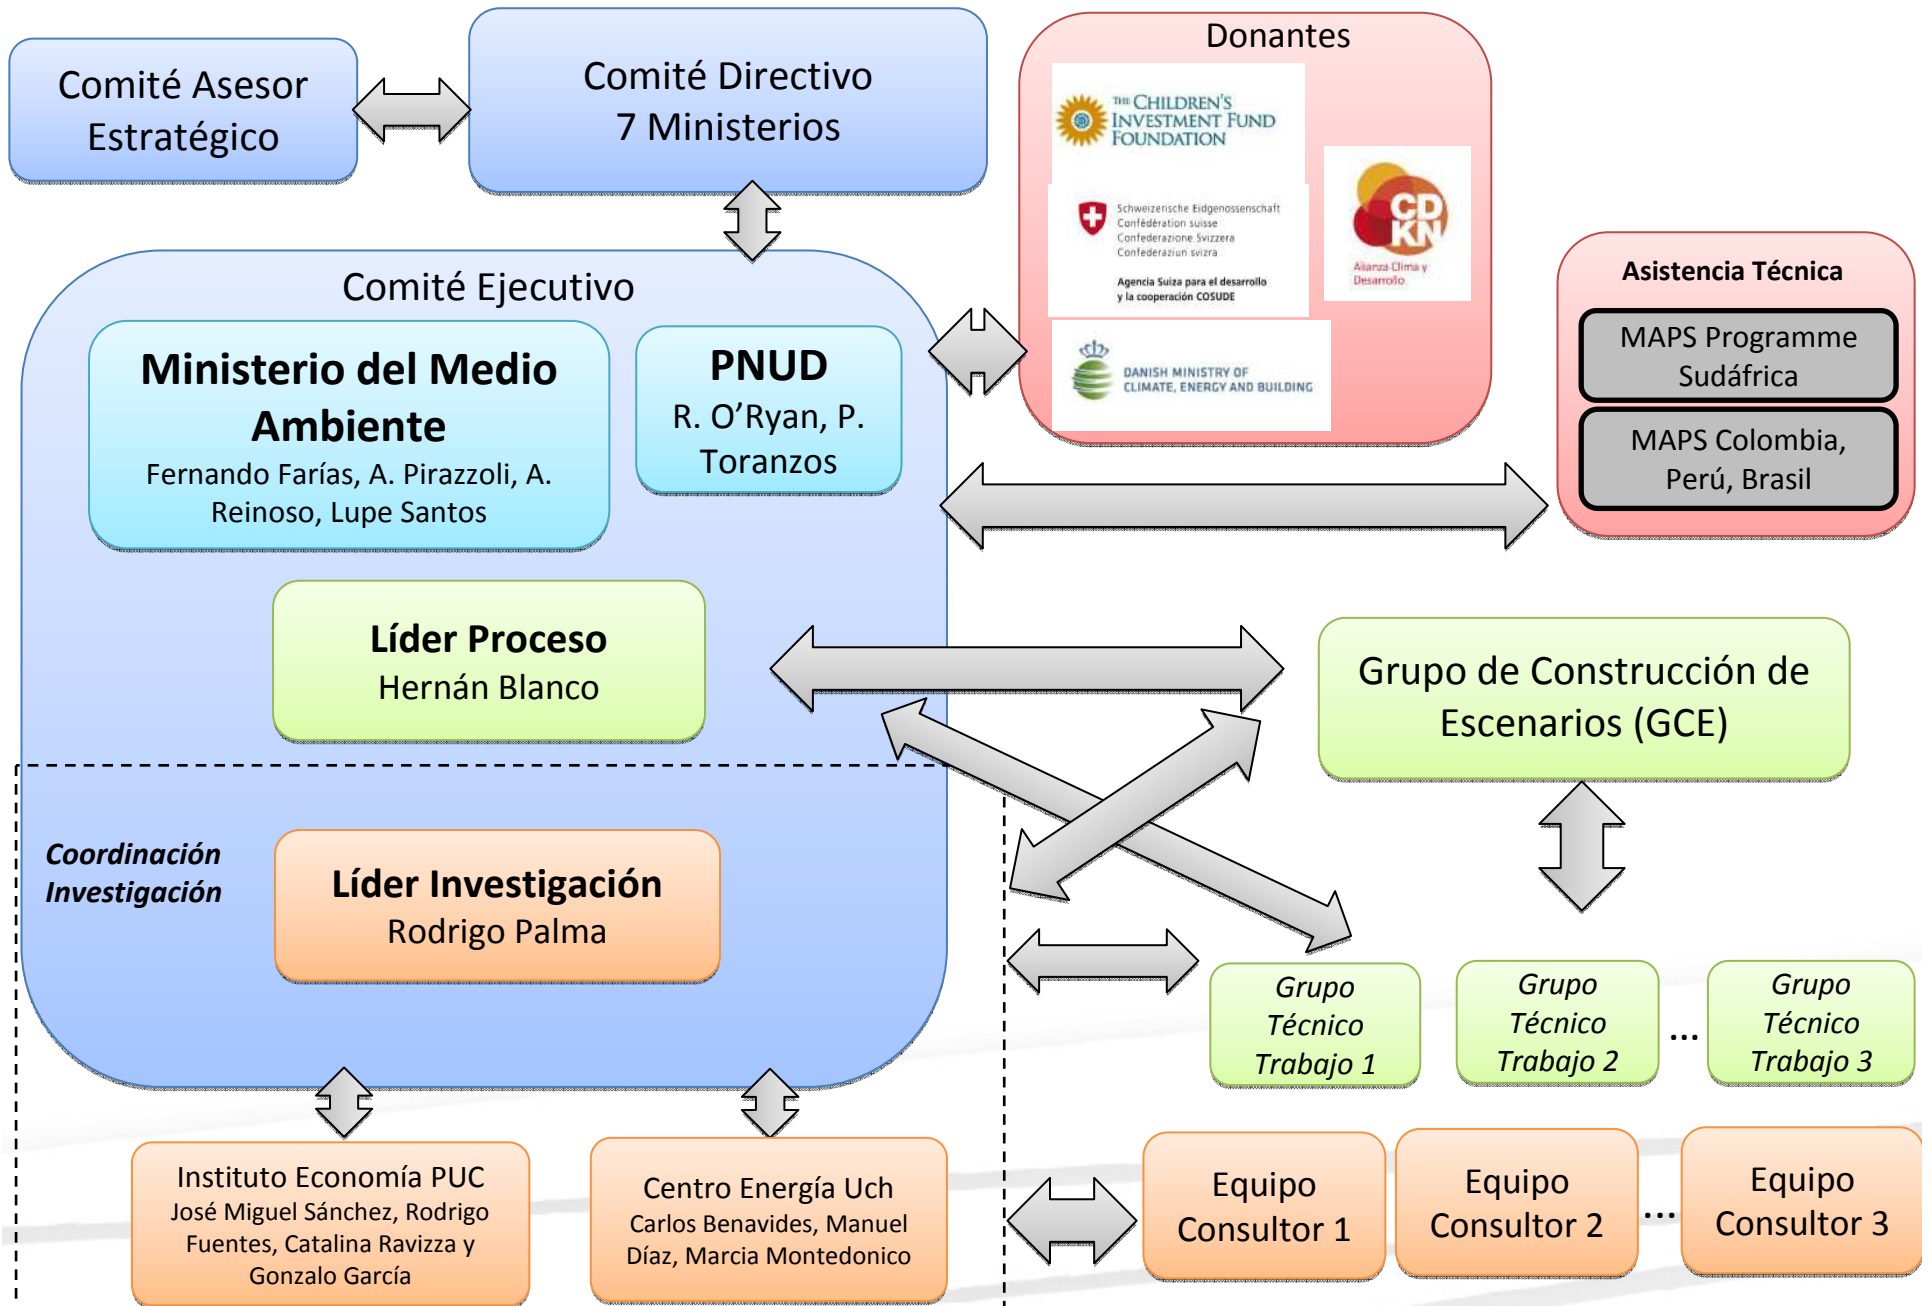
Comité Asesor Estratégico

Comité Directivo
7 Ministerios

Donantes

THE CHILDREN'S INVESTMENT FUND FOUNDATION

Schweizerische Eidgenossenschaft
Confédération suisse
Confederazione Svizzera
Confederaziun svizra

Agencia Suiza para el desarrollo y la cooperación COSUDE

CDKN
Alianza Clima y Desarrollo

DANISH MINISTRY OF CLIMATE, ENERGY AND BUILDING

Comité Ejecutivo

Ministerio del Medio Ambiente
Fernando Farías, A. Pirazzoli, A. Reinoso, Lupe Santos

PNUD
R. O'Ryan, P. Toranzos

Asistencia Técnica

MAPS Programme Sudáfrica

MAPS Colombia, Perú, Brasil

Líder Proceso
Hernán Blanco

Grupo de Construcción de Escenarios (GCE)

Coordinación Investigación

Líder Investigación
Rodrigo Palma

Grupo Técnico Trabajo 1

Grupo Técnico Trabajo 2

...

Grupo Técnico Trabajo 3

Instituto Economía PUC
José Miguel Sánchez, Rodrigo Fuentes, Catalina Ravizza y Gonzalo García

Centro Energía Uch
Carlos Benavides, Manuel Díaz, Marcia Montedonico

Equipo Consultor 1

Equipo Consultor 2

...

Equipo Consultor 3